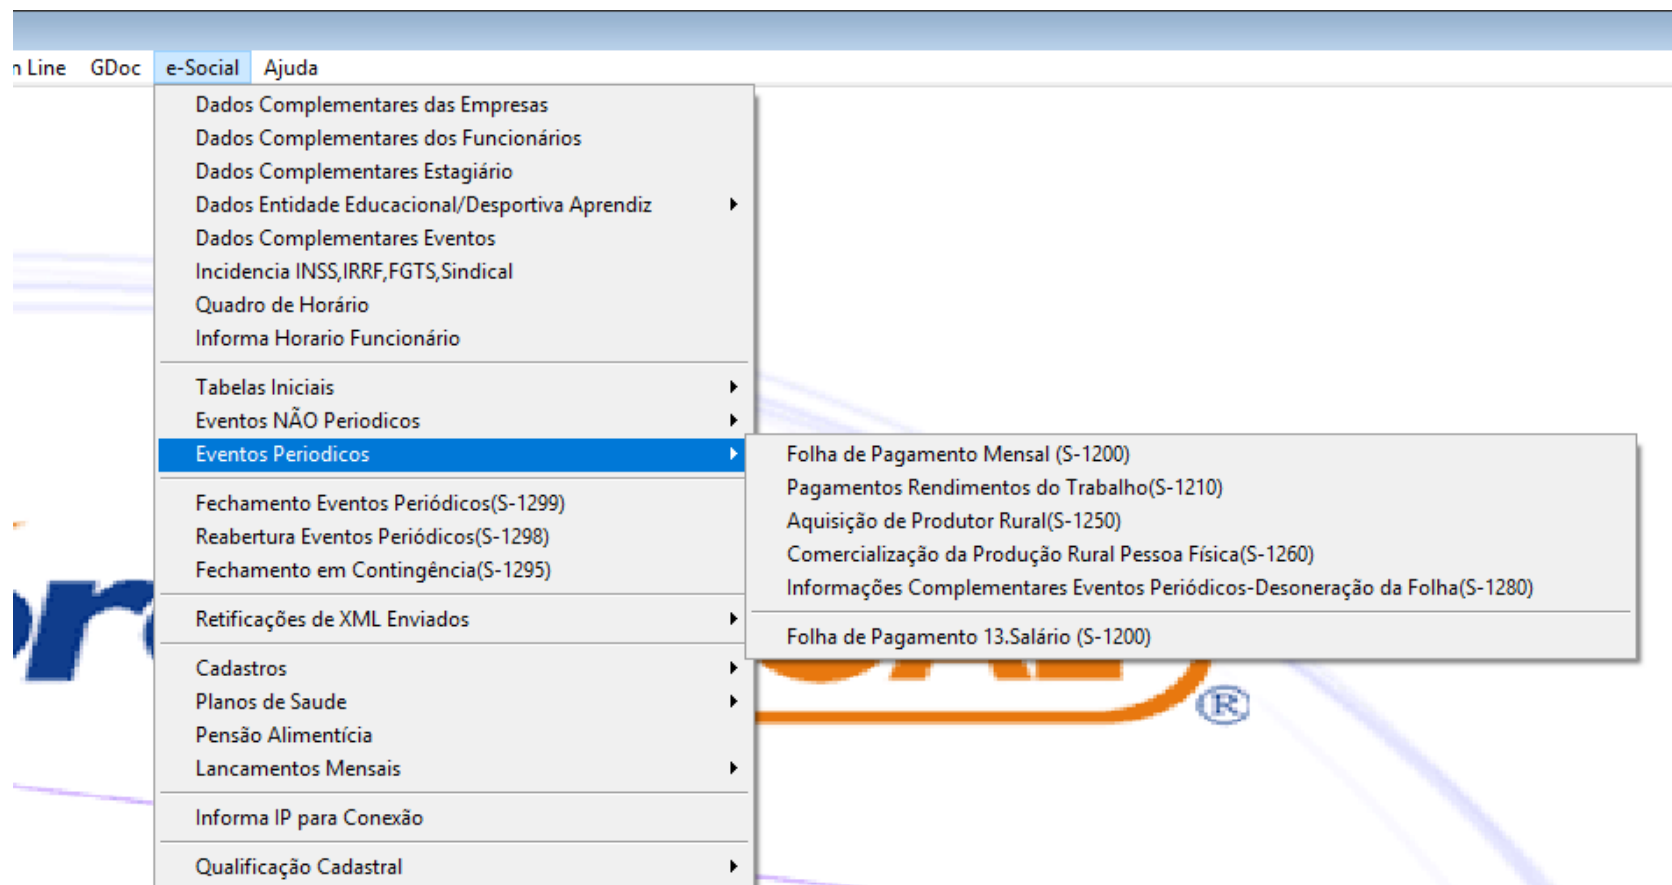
n Line GDoc e-Social Ajuda

Dados Complementares das Empresas
Dados Complementares dos Funcionários
Dados Complementares Estagiário
Dados Entidade Educacional/Desportiva Aprendiz
Dados Complementares Eventos
Incidencia INSS,IRRF,FGTS,Sindical
Quadro de Horário
Informa Horario Funcionário

Tabelas Iniciais
Eventos NÃO Periodicos
Eventos Periodicos

Folha de Pagamento Mensal (S-1200)
Pagamentos Rendimentos do Trabalho(S-1210)
Aquisição de Produtor Rural(S-1250)
Comercialização da Produção Rural Pessoa Física(S-1260)
Informações Complementares Eventos Periódicos-Desoneração da Folha(S-1280)

Folha de Pagamento 13.Salário (S-1200)

Fechamento Eventos Periódicos(S-1299)
Reabertura Eventos Periódicos(S-1298)
Fechamento em Contingência(S-1295)

Retificações de XML Enviados

Cadastros
Planos de Saude
Pensão Alimentícia
Lancamentos Mensais

Informa IP para Conexão

Qualificação Cadastral

®